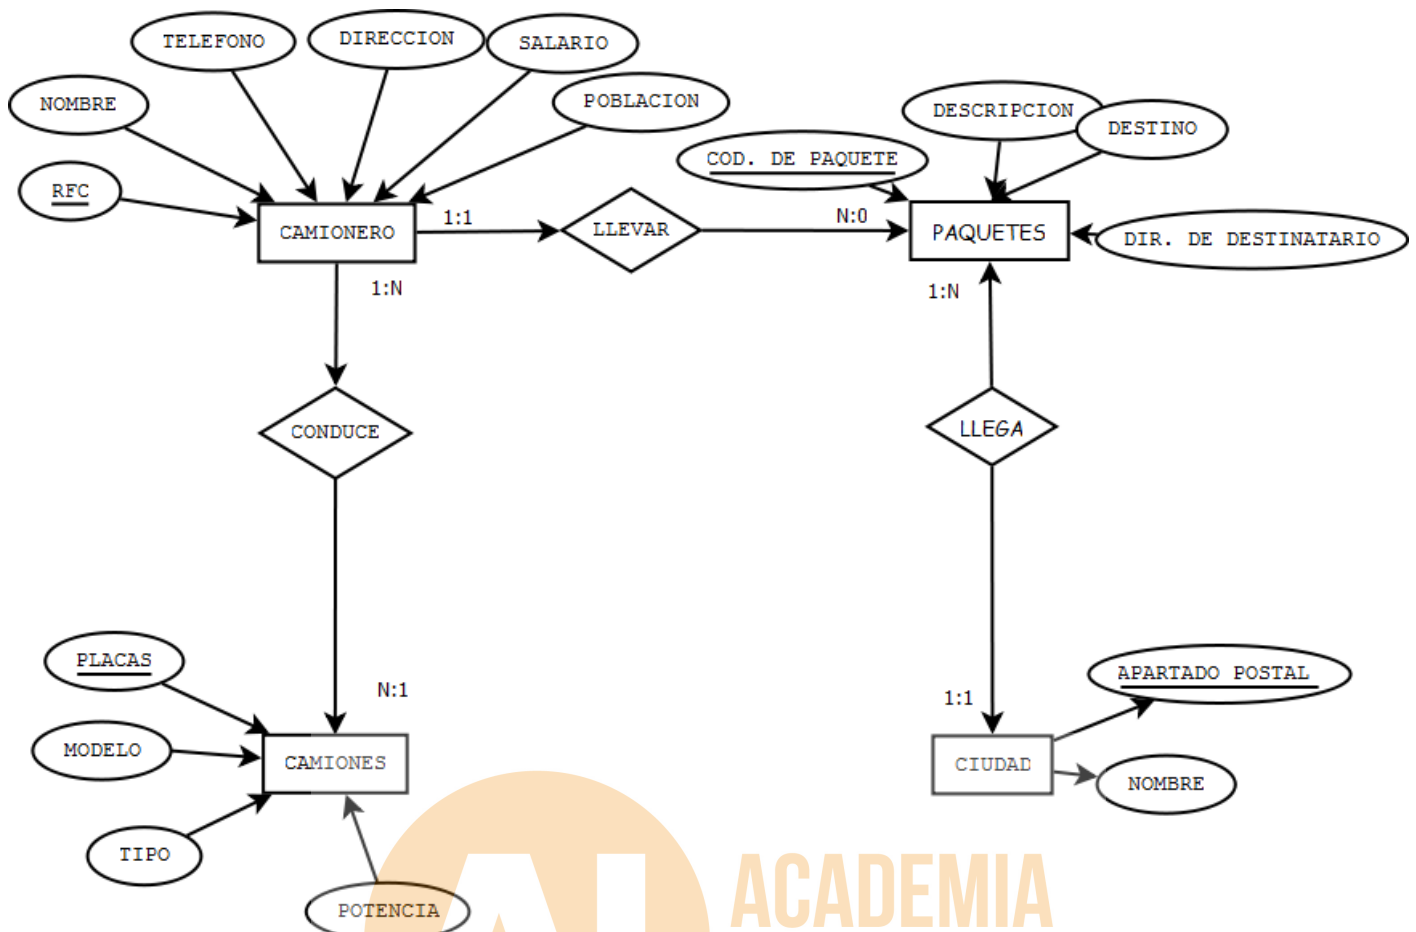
TELEFONO
DIRECCION
SALARIO
NOMBRE
POBLACION
RFC
CAMIONERO
1:1
LLEVAR
N:0
COD. DE PAQUETE
DESCRIPCION
DESTINO
PAQUETES
DIR. DE DESTINATARIO
1:N
1:N
CONDUCE
LLEGA
PLACAS
N:1
1:1
APARTADO POSTAL
MODELO
CAMIONES
CIUDAD
NOMBRE
TIPO
POTENCIA
ACADEMIA